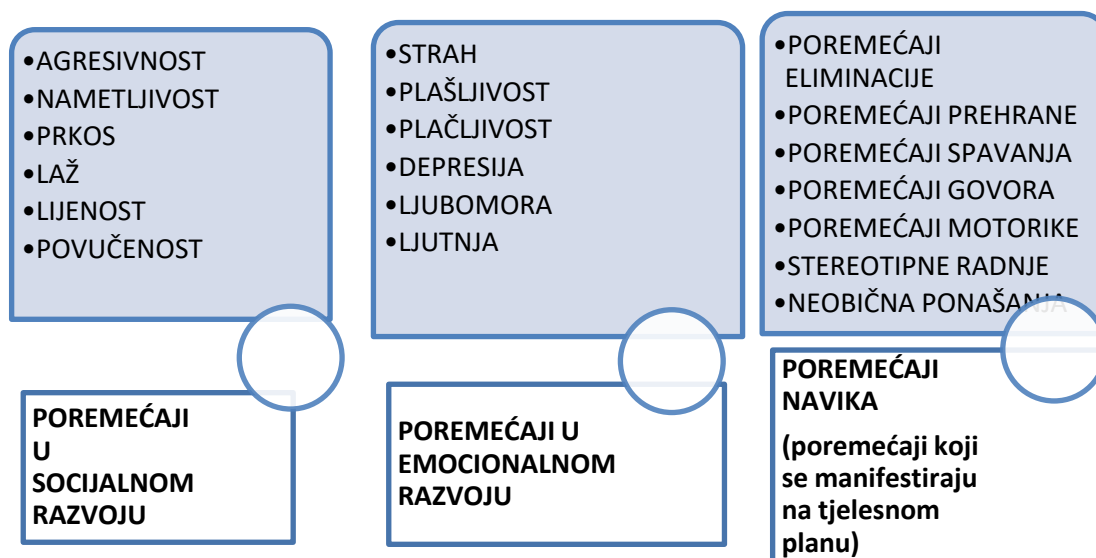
•AGRESIVNOST
•NAMETLJIVOST
•PRKOS
•LAŽ
•LIJENOST
•POVUČENOST

POREMEĆAJI U SOCIJALNOM RAZVOJU

•STRAH
•PLAŠLJIVOST
•PLAČLJIVOST
•DEPRESIJA
•LJUBOMORA
•LJUTNJA

POREMEĆAJI U EMOCIONALNOM RAZVOJU

•POREMEĆAJI ELIMINACIJE
•POREMEĆAJI PREHRANE
•POREMEĆAJI SPAVANJA
•POREMEĆAJI GOVORA
•POREMEĆAJI MOTORIKE
•STEREOTIPNE RADNJE
•NEOBIČNA PONAŠANJA

POREMEĆAJI NAVIKA

(poremećaji koji se manifestiraju na tjelesnom planu)